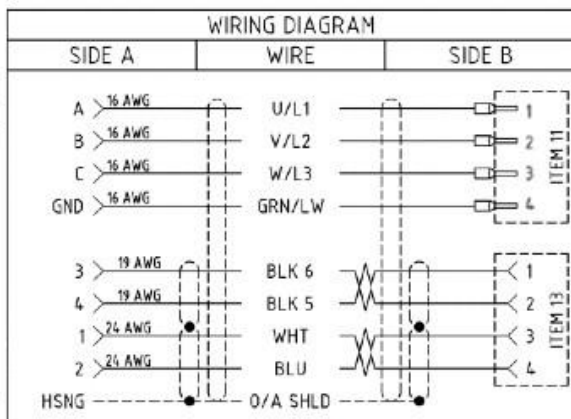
WIRING DIAGRAM

| SIDE A | WIRE | SIDE B |
|---|---|---|
| A 16 AWG | U/L1 | 1 |
| B 16 AWG | V/L2 | 2 |
| C 16 AWG | W/L3 | 3 |
| GND 16 AWG | GRN/LW | 4 |
| 3 19 AWG | BLK 6 | 1 |
| 4 19 AWG | BLK 5 | 2 |
| 1 24 AWG | WHT | 3 |
| 2 24 AWG | BLU | 4 |
| HSNG | O/A SHLD | |

ITEM 11

ITEM 13